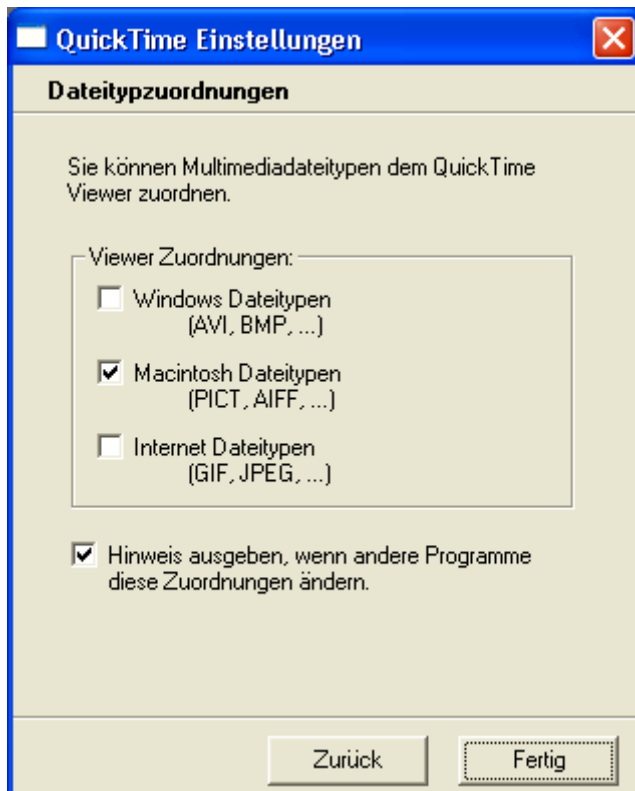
QuickTime Einstellungen

Dateitypzuordnungen

Sie können Multimediadateitypen dem QuickTime Viewer zuordnen.

Viewer Zuordnungen:

Windows Dateitypen (AVI, BMP, ...)

Macintosh Dateitypen (PICT, AIFF, ...)

Internet Dateitypen (GIF, JPEG, ...)

Hinweis ausgeben, wenn andere Programme diese Zuordnungen ändern.

Zurück

Fertig